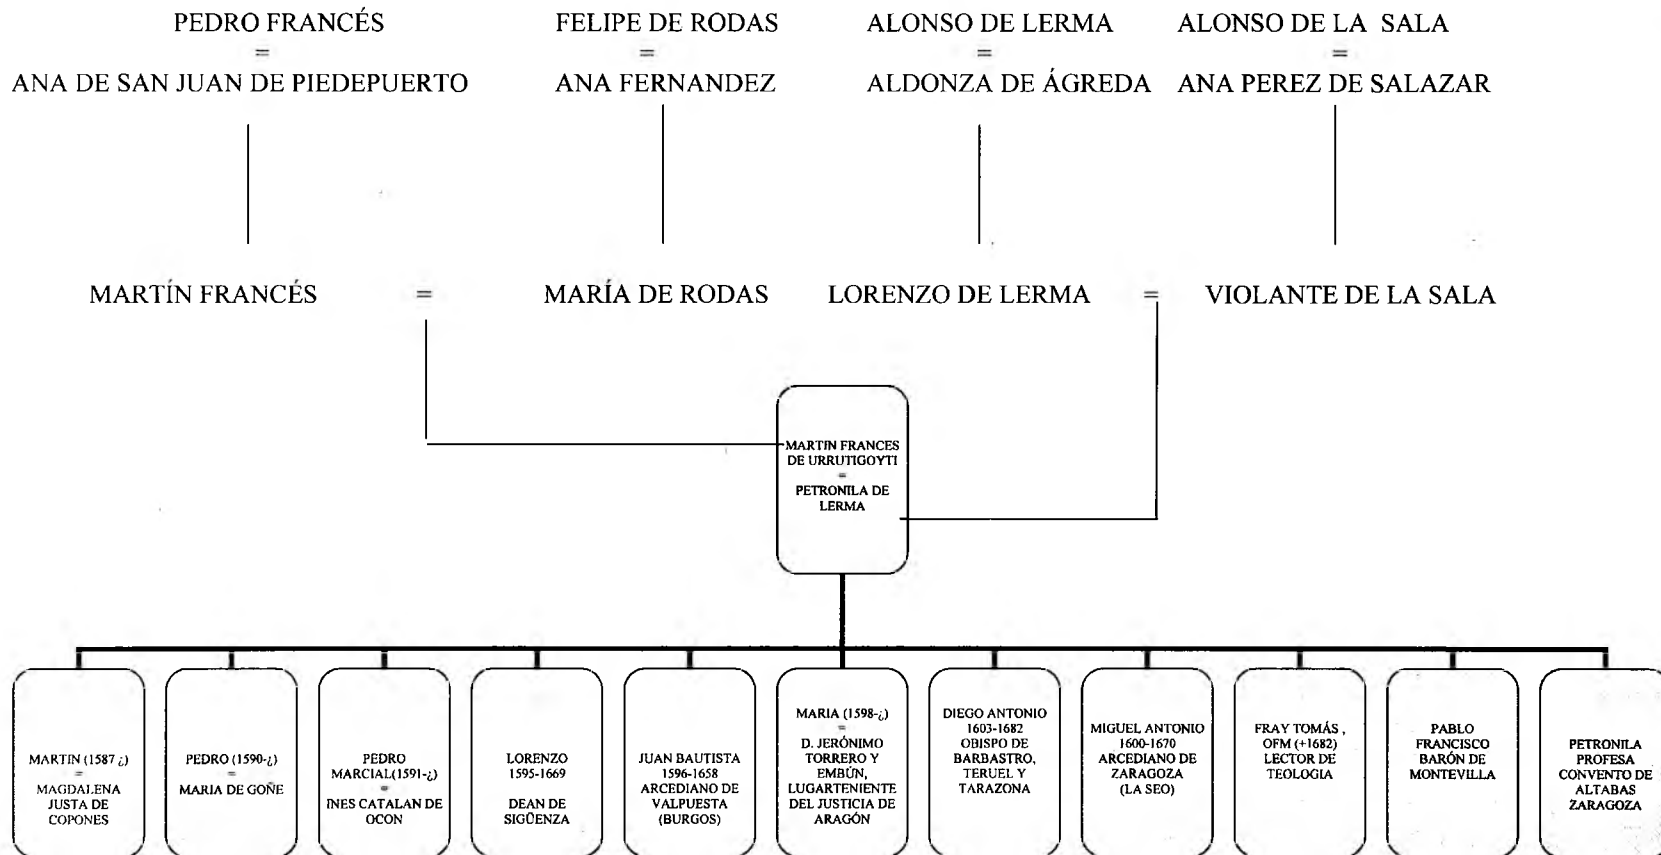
PEDRO FRANCÉS
=
ANA DE SAN JUAN DE PIEDEPUERTO

FELIPE DE RODAS
=
ANA FERNANDEZ

ALONSO DE LERMA
=
ALDONZA DE ÁGREDA

ALONSO DE LA SALA
=
ANA PEREZ DE SALAZAR

MARTÍN FRANCÉS = MARÍA DE RODAS

LORENZO DE LERMA = VIOLANTE DE LA SALA

MARTIN FRANCES DE URRUTIGOYTI
=
PETRONILA DE LERMA

MARTIN (1587 ¿)
=
MAGDALENA JUSTA DE COPONES

PEDRO (1590-¿)
=
MARIA DE GOÑE

PEDRO MARCIAL(1591-¿)
=
INES CATALAN DE OCON

LORENZO
1595-1669
DEAN DE SIGÜENZA

JUAN BAUTISTA
1596-1658
ARCEDIANO DE VALPUESTA (BURGOS)

MARIA (1598-¿)
=
D. JERÓNIMO TORRERO Y EMBÚN, LUGARTENIENTE DEL JUSTICIA DE ARAGÓN

DIEGO ANTONIO
1603-1682
OBISPO DE BARBASTRO, TERUEL Y TARAZONA

MIGUEL ANTONIO
1600-1670
ARCEDIANO DE ZARAGOZA (LA SEO)

FRAY TOMÁS , OFM (+1682)
LECTOR DE TEOLOGIA

PABLO FRANCISCO BARÓN DE MONTEVILLA

PETRONILA PROFESA CONVENTO DE ALTABAS ZARAGOZA